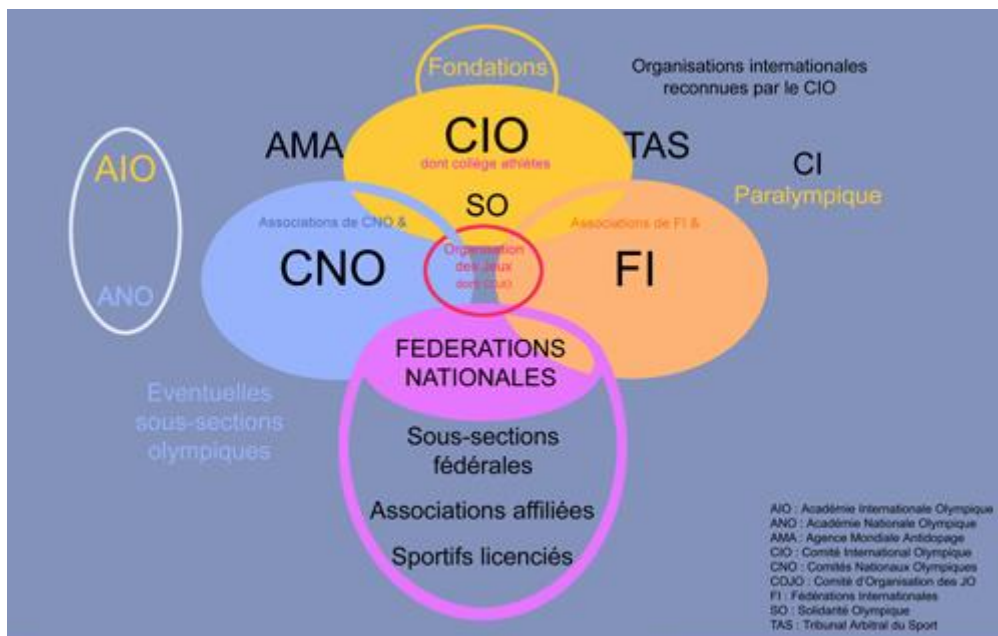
Fondations

Organisations internationales reconnues par le CIO

AMA

CIO
dont collège athlètes

TAS

CI
Paralympique

AIO

ANO

Associations de CNO &

CNO

SO

Organisation des Jeux
dont COJO

Associations de FI &

FI

FEDERATIONS NATIONALES

Sous-sections fédérales

Associations affiliées

Sportifs licenciés

Eventuelles sous-sections olympiques

AIO : Académie Internationale Olympique
ANO : Académie Nationale Olympique
AMA : Agence Mondiale Antidopage
CIO : Comité International Olympique
CNO : Comités Nationaux Olympiques
COJO : Comité d'Organisation des JO
FI : Fédérations Internationales
SO : Solidarité Olympique
TAS : Tribunal Arbitral du Sport